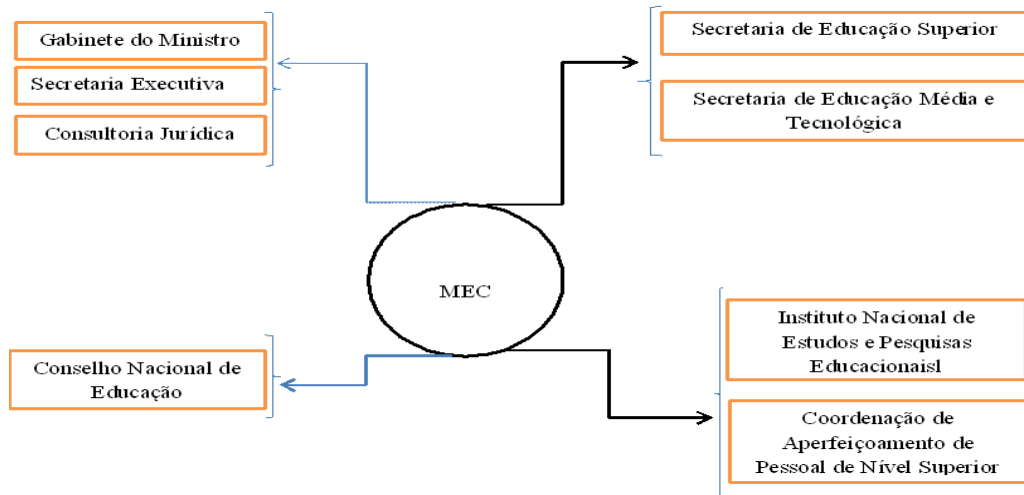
Gabinete do Ministro

Secretaria Executiva

Consultoria Jurídica

Secretaria de Educação Superior

Secretaria de Educação Média e Tecnológica

MEC

Conselho Nacional de Educação

Instituto Nacional de Estudos e Pesquisas Educacionaisl

Coordenação de Aperfeiçoamento de Pessoal de Nível Superior